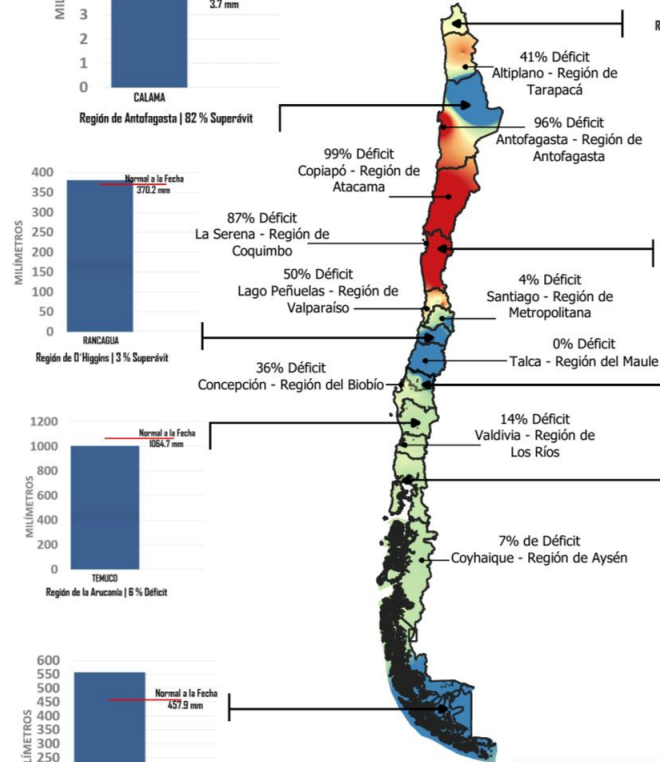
MILÍMETROS
3
2
1
0
3.7 mm
CALAMA
Región de Antofagasta | 82 % Superávit

R

41% Déficit
Altiplano - Región de Tarapacá

96% Déficit
Antofagasta - Región de Antofagasta

99% Déficit
Copiapó - Región de Atacama

400
350
300
250
200
150
100
50
0
MILÍMETROS
Normal a la Fecha
370.2 mm
RANCAGUA
Región de O'Higgins | 3 % Superávit

87% Déficit
La Serena - Región de Coquimbo

50% Déficit
Lago Peñuelas - Región de Valparaíso

4% Déficit
Santiago - Región de Metropolitana

0% Déficit
Talca - Región del Maule

36% Déficit
Concepción - Región del Biobío

1200
1000
800
600
400
200
0
MILÍMETROS
Normal a la Fecha
1064.7 mm
TEMUCO
Región de la Arucanía | 6 % Déficit

14% Déficit
Valdivia - Región de Los Ríos

7% de Déficit
Coyhaique - Región de Aysén

600
550
500
450
400
350
300
250
MILÍMETROS
Normal a la Fecha
457.9 mm